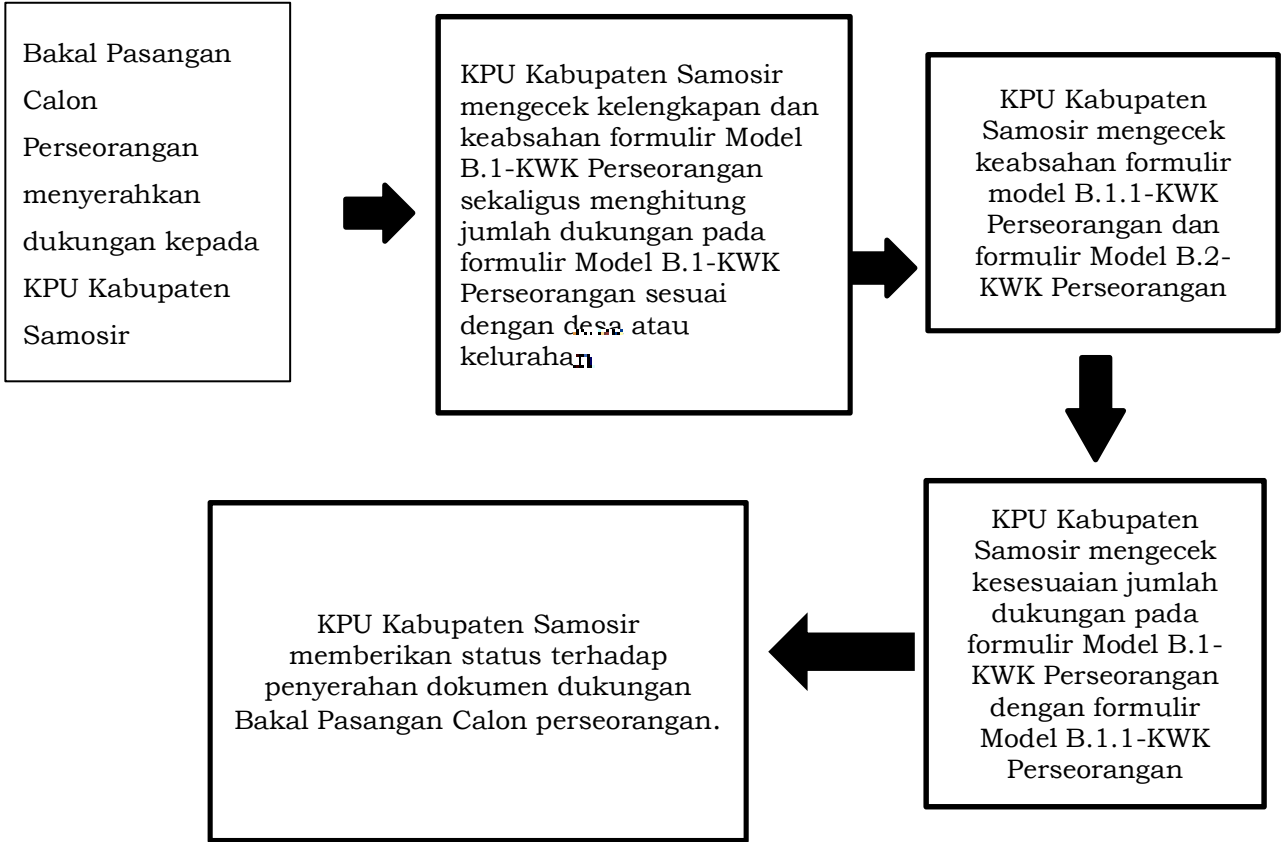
Bakal Pasangan Calon Perseorangan menyerahkan dukungan kepada KPU Kabupaten Samosir

KPU Kabupaten Samosir mengecek kelengkapan dan keabsahan formulir Model B.1-KWK Perseorangan sekaligus menghitung jumlah dukungan pada formulir Model B.1-KWK Perseorangan sesuai dengan desa atau kelurahan

KPU Kabupaten Samosir mengecek keabsahan formulir model B.1.1-KWK Perseorangan dan formulir Model B.2-KWK Perseorangan

KPU Kabupaten Samosir mengecek kesesuaian jumlah dukungan pada formulir Model B.1-KWK Perseorangan dengan formulir Model B.1.1-KWK Perseorangan

KPU Kabupaten Samosir memberikan status terhadap penyerahan dokumen dukungan Bakal Pasangan Calon perseorangan.